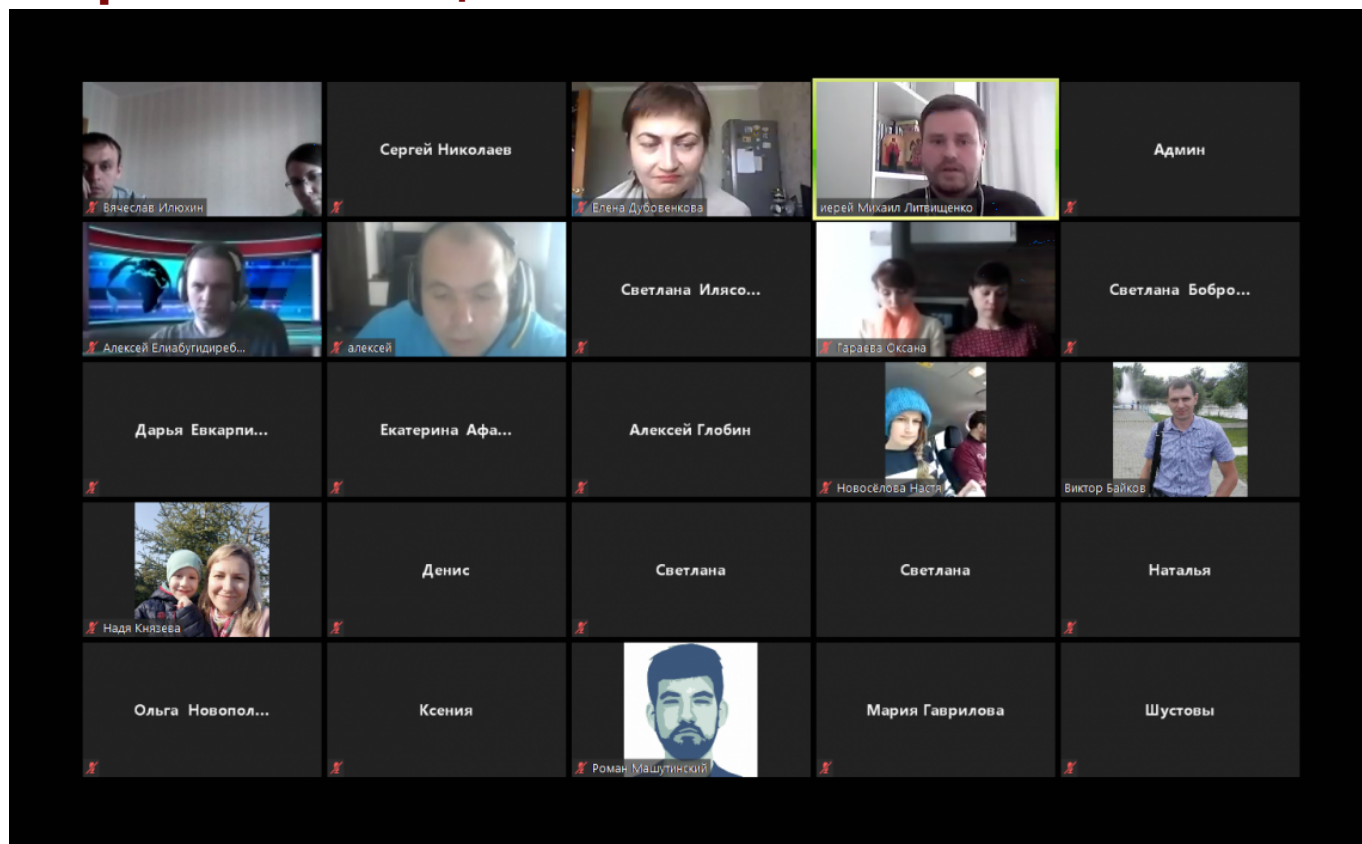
Вячеслав Илюхин

Сергей Николаев

Елена Дубовенкова

иерей Михаил Литвищенко

Админ

Алексей Елиабугидиреб...

алексей

Светлана Илясо...

Гараева Оксана

Светлана Бобро...

Дарья Евкарпи...

Екатерина Афа...

Алексей Глобин

Новосёлова Настя

Виктор Байков

Надя Князева

Денис

Светлана

Светлана

Наталья

Ольга Новопол...

Ксения

Роман Машутинский

Мария Гаврилова

Шустовы